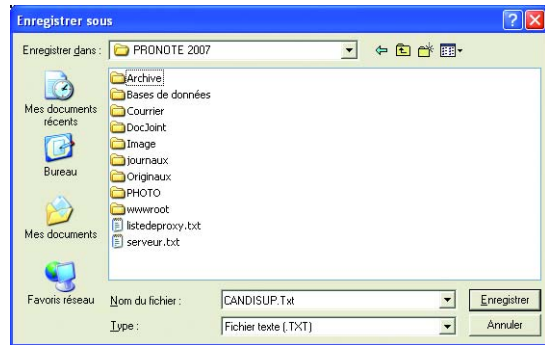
Enregistrer sous

Enregistrer dans : PRONOTE 2007

Mes documents récents

Bureau

Mes documents

Favoris réseau

Archive
Bases de données
Courrier
DocJoint
Image
journaux
Originaux
PHOTO
wwwroot
listedeproxy.txt
serveur.txt

Nom du fichier : CANDISUP.Txt

Type : Fichier texte (.TXT)

Enregistrer

Annuler